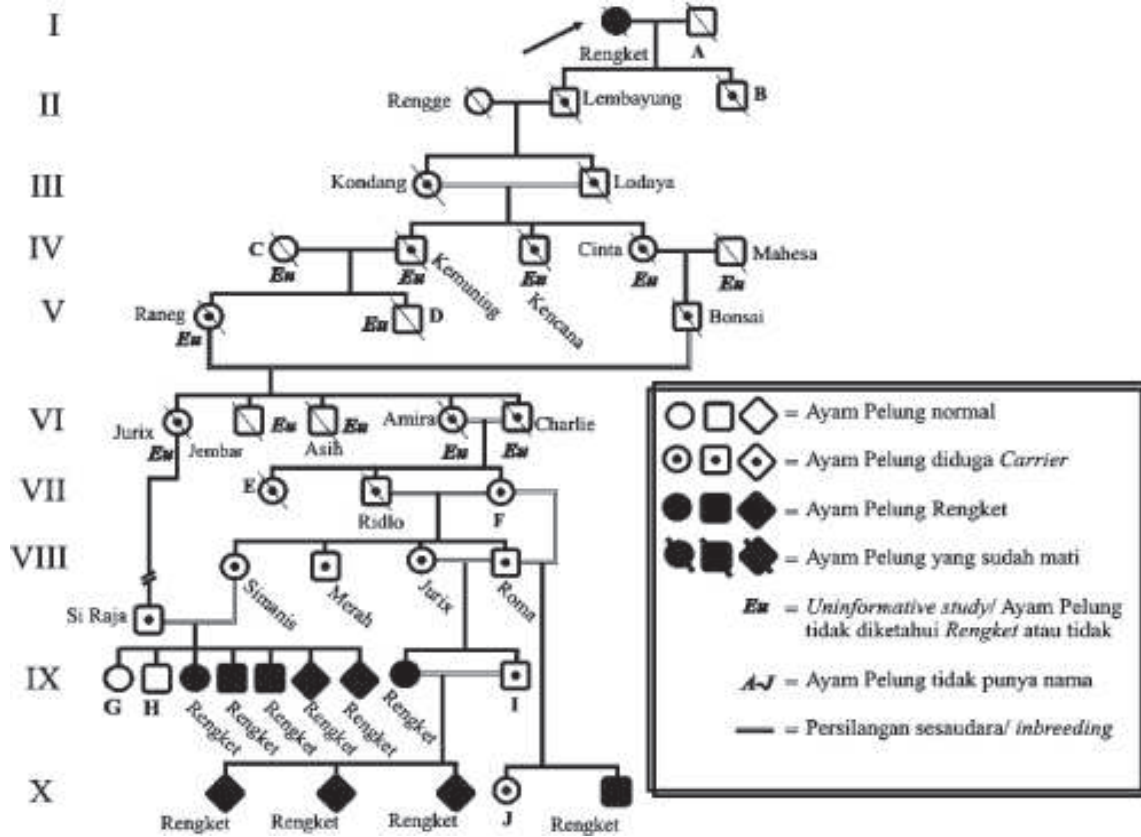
I
Rengket
A

II
Rengge
Lembayung
B

III
Kondang
Lodaya

IV
C
Eu
Eu
Kemuning
Eu
Kencana
Cinta
Eu
Mahesa
Eu

V
Raneg
Eu
Eu
D
Bonsai

VI
Jurix
Eu
Jembar
Eu
Asih
Eu
Amira
Eu
Charlie
Eu

VII
E
Ridlo
F

VIII
Simanis
Merah
Jurix
Roma
Si Raja

IX
G
H
Rengket
Rengket
Rengket
Rengket
Rengket
Rengket
I

X
Rengket
Rengket
Rengket
J
Rengket

= Ayam Pelung normal
= Ayam Pelung diduga *Carrier*
= Ayam Pelung Rengket
= Ayam Pelung yang sudah mati
Eu = *Uninformative study*/ Ayam Pelung tidak diketahui *Rengket* atau tidak
A-J = Ayam Pelung tidak punya nama
= Persilangan sesaudara/ *inbreeding*